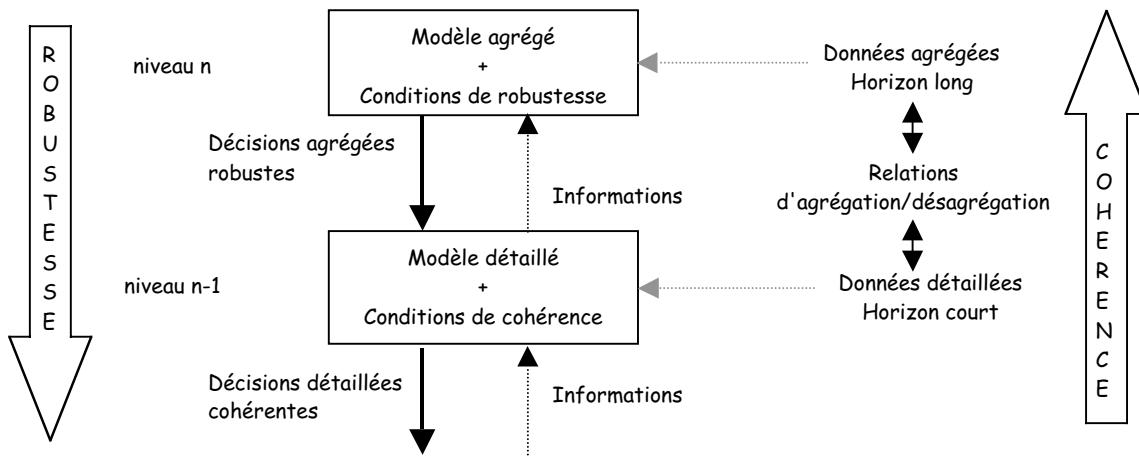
ROBUSTESSE

niveau n

Modèle agrégé
+
Conditions de robustesse

Données agrégées
Horizon long

Décisions agrégées robustes

Informations

Relations d'agrégation/désagrégation

niveau n-1

Modèle détaillé
+
Conditions de cohérence

Données détaillées
Horizon court

Décisions détaillées cohérentes

Informations

COHERENCE